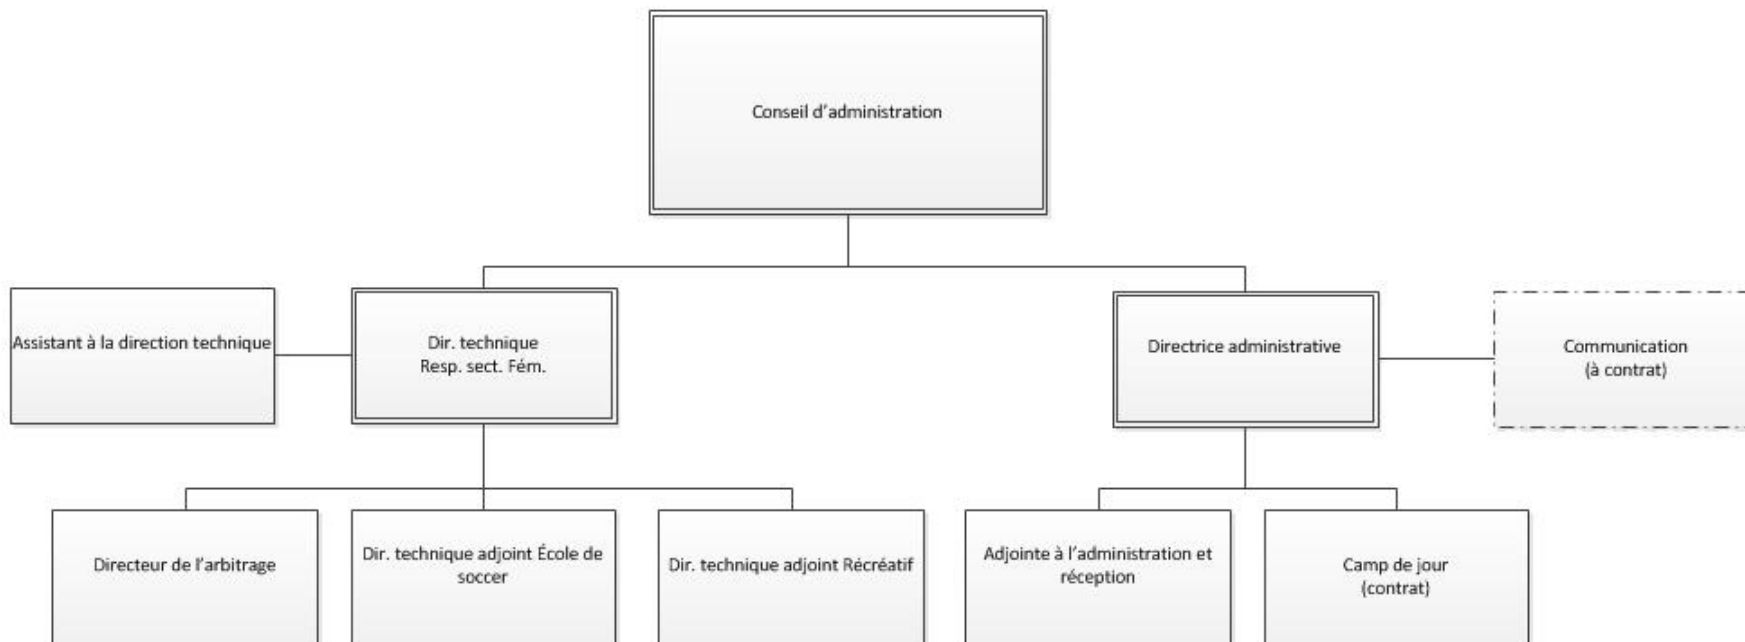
Conseil d'administration

Assistant à la direction technique

Dir. technique
Resp. sect. Fém.

Directrice administrative

Communication
(à contrat)

Directeur de l'arbitrage

Dir. technique adjoint École de soccer

Dir. technique adjoint Récréatif

Adjointe à l'administration et réception

Camp de jour
(contrat)